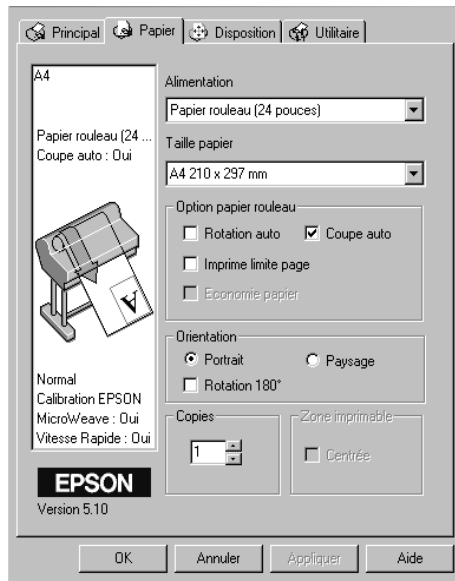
Principal | Papier | Disposition | Utilitaire

A4

Papier rouleau (24 ...
Coupe auto : Oui

Normal
Calibration EPSON
MicroWeave : Oui
Vitesse Rapide : Oui

EPSON
Version 5.10

Alimentation
Papier rouleau (24 pouces)

Taille papier
A4 210 x 297 mm

Option papier rouleau
Rotation auto
Coupe auto
Imprime limite page
Economie papier

Orientation
Portrait
Paysage
Rotation 180°

Copies
1

Zone imprimable
Centrée

OK | Annuler | Appliquer | Aide